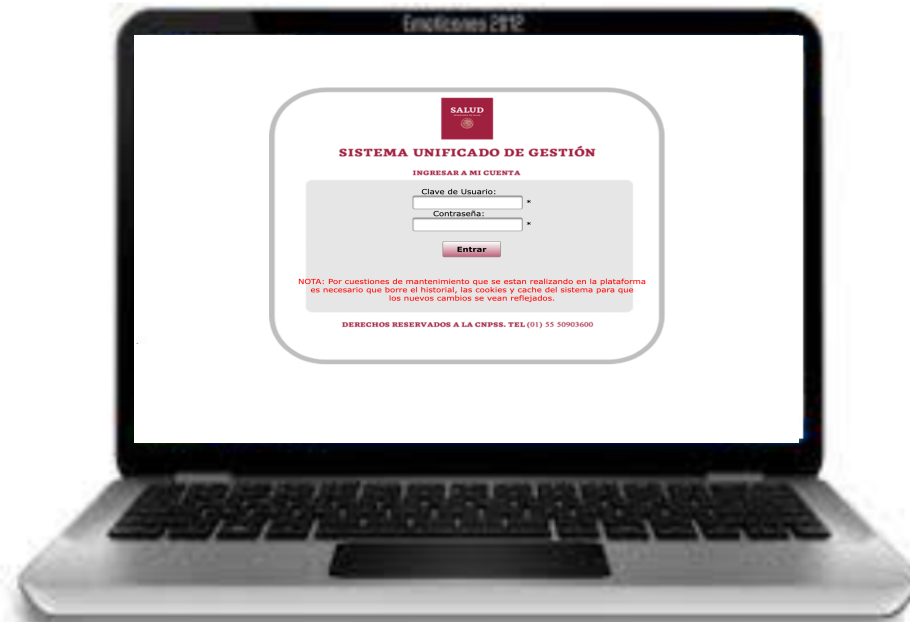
Emoticones 2012

SALUD

SISTEMA UNIFICADO DE GESTIÓN

INGRESAR A MI CUENTA

Clave de Usuario:
*
Contraseña:
*

Entrar

NOTA: Por cuestiones de mantenimiento que se estan realizando en la plataforma es necesario que borre el historial, las cookies y cache del sistema para que los nuevos cambios se vean reflejados.

DERECHOS RESERVADOS A LA CNPSS. TEL (01) 55 50903600